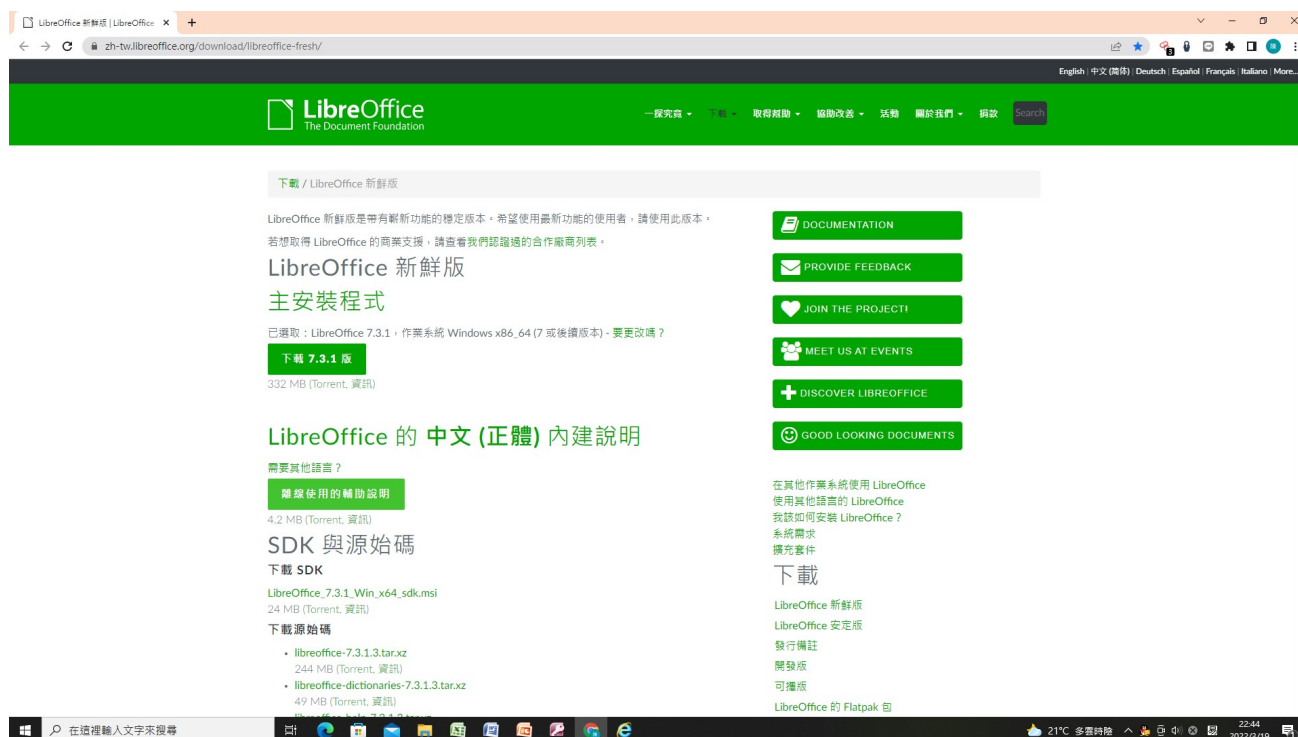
LibreOffice 新鮮版 | LibreOffice ×  +

zh-tw.libreoffice.org/download/libreoffice-fresh/

English | 中文 (臺灣) | Deutsch | Español | Français | Italiano | More...

LibreOffice
The Document Foundation

一探究竟 ▾  下載 ▾  取得協助 ▾  協助改善 ▾  活動  關於我們 ▾  捐款  Search

下載 / LibreOffice 新鮮版

LibreOffice 新鮮版是帶有嶄新功能的穩定版本。希望使用最新功能的使用者，請使用此版本。

若想取得 LibreOffice 的商業支援，請查看我們認證過的合作廠商列表。

LibreOffice 新鮮版

主安裝程式

已選取：LibreOffice 7.3.1，作業系統 Windows x86_64 (7 或後續版本) - 要更改嗎？

下載 7.3.1 版

332 MB (Torrent, 資訊)

LibreOffice 的 中文 (正體) 內建說明

需要其他語言？

離線使用的輔助說明

4.2 MB (Torrent, 資訊)

SDK 與源始碼

下載 SDK

LibreOffice_7.3.1_Win_x64_sdk.msi
24 MB (Torrent, 資訊)

下載源始碼

• libreoffice-7.3.1.3.tar.xz
244 MB (Torrent, 資訊)
• libreoffice-dictionaries-7.3.1.3.tar.xz
49 MB (Torrent, 資訊)
• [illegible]

DOCUMENTATION
PROVIDE FEEDBACK
JOIN THE PROJECT!
MEET US AT EVENTS
DISCOVER LIBREOFFICE
GOOD LOOKING DOCUMENTS

在其他作業系統使用 LibreOffice
使用其他語言的 LibreOffice
我該如何安裝 LibreOffice？
系統需求
擴充套件

下載

LibreOffice 新鮮版
LibreOffice 安定版
發行備註
開發版
可攜版
LibreOffice 的 Flatpak 包

在這裡輸入文字來搜尋

21°C 多雲時陰  22:44  2022/3/19